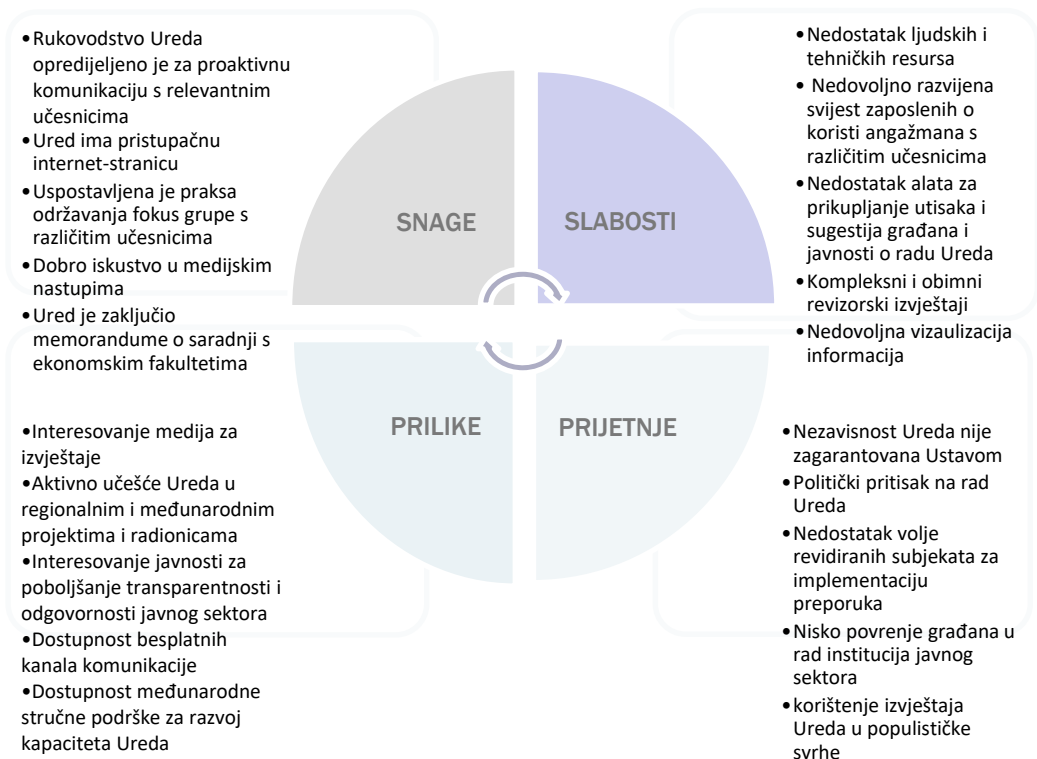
•Rukovodstvo Ureda opredijeljeno je za proaktivnu komunikaciju s relevantnim učesnicima
•Ured ima pristupačnu internet-stranicu
•Uspostavljena je praksa održavanja fokus grupe s različitim učesnicima
•Dobro iskustvo u medijskim nastupima
•Ured je zaključio memorandume o saradnji s ekonomskim fakultetima

SNAGE

SLABOSTI

•Nedostatak ljudskih i tehničkih resursa
•Nedovoljno razvijena svijest zaposlenih o koristi angažmana s različitim učesnicima
•Nedostatak alata za prikupljanje utisaka i sugestija građana i javnosti o radu Ureda
•Kompleksni i obimni revizorski izvještaji
•Nedovoljna vizaulizacija informacija

PRILIKE

PRIJETNJE

•Interesovanje medija za izvještaje
•Aktivno učešće Ureda u regionalnim i međunarodnim projektima i radionicama
•Interesovanje javnosti za poboljšanje transparentnosti i odgovornosti javnog sektora
•Dostupnost besplatnih kanala komunikacije
•Dostupnost međunarodne stručne podrške za razvoj kapaciteta Ureda

•Nezavisnost Ureda nije zagarantovana Ustavom
•Politički pritisak na rad Ureda
•Nedostatak volje revidiranih subjekata za implementaciju preporuka
•Nisko povrenje građana u rad institucija javnog sektora
•korištenje izvještaja Ureda u populističke svrhe